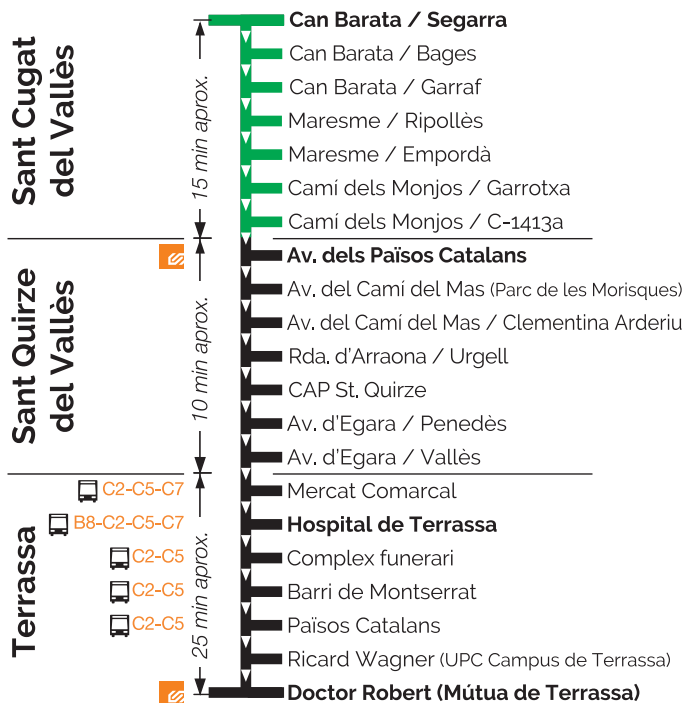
Sant Cugat del Vallès

15 min aprox.

Can Barata / Segarra
Can Barata / Bages
Can Barata / Garraf
Maresme / Ripollès
Maresme / Empordà
Camí dels Monjos / Garrotxa
Camí dels Monjos / C-1413a

Sant Quirze del Vallès

10 min aprox.

Av. dels Països Catalans
Av. del Camí del Mas (Parc de les Morisques)
Av. del Camí del Mas / Clementina Arderiu
Rda. d'Arraona / Urgell
CAP St. Quirze
Av. d'Egara / Penedès
Av. d'Egara / Vallès

Terrassa

25 min aprox.

C2-C5-C7
B8-C2-C5-C7
C2-C5
C2-C5
C2-C5

Mercat Comarcal
Hospital de Terrassa
Complex funerari
Barri de Montserrat
Països Catalans
Ricard Wagner (UPC Campus de Terrassa)
Doctor Robert (Mútua de Terrassa)